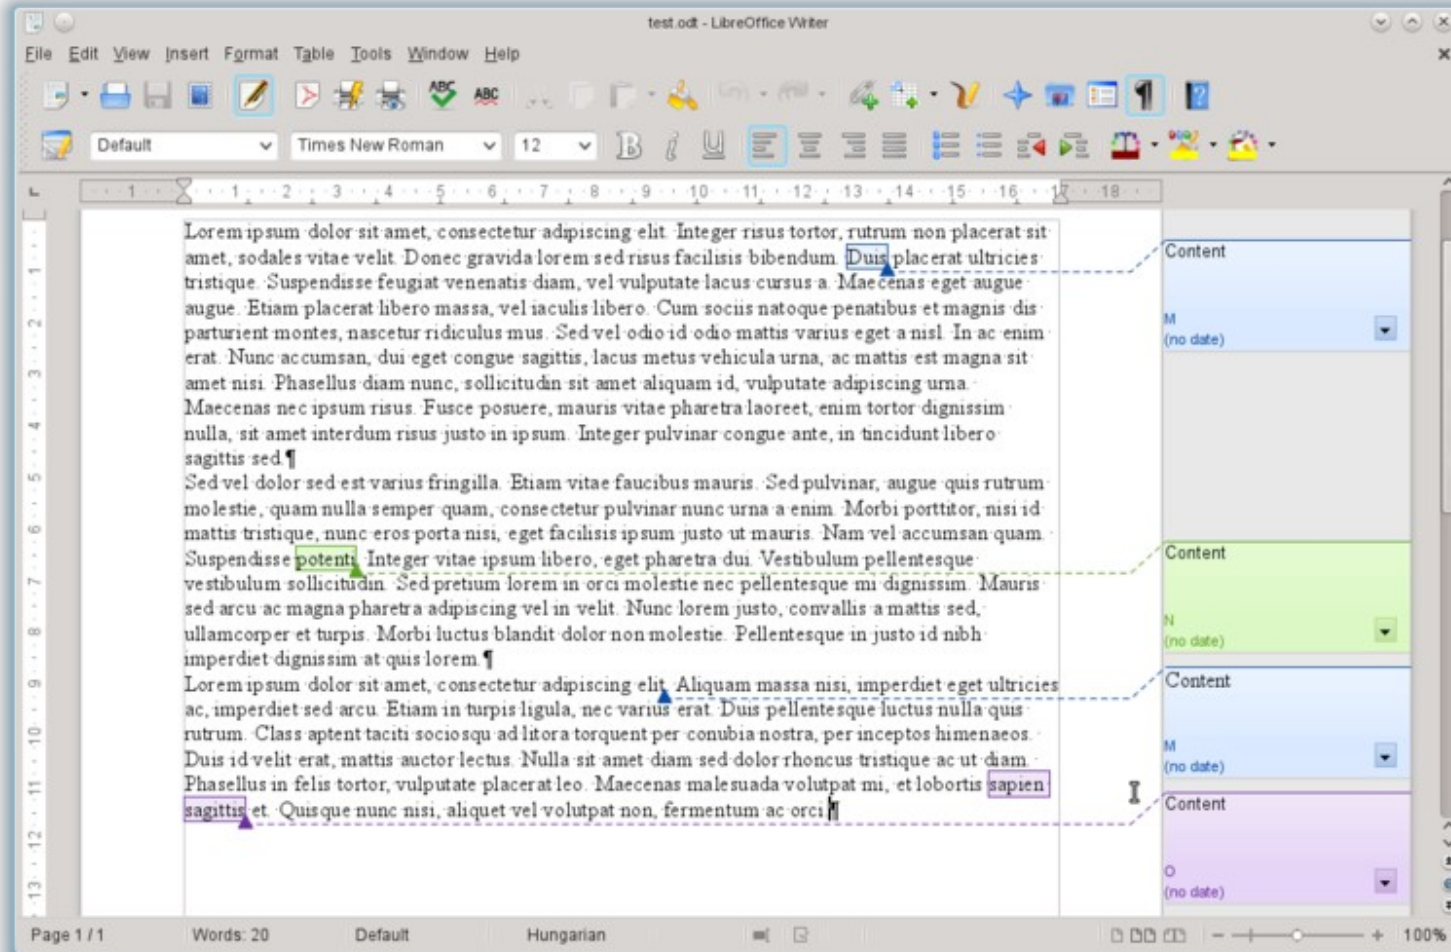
test.odt - LibreOffice Writer

File Edit View Insert Format Table Tools Window Help

Default Times New Roman 12

1 2 3 4 5 6 7 8 9 10 11 12 13 14 15 16 17 18

Lorem ipsum dolor sit amet, consectetur adipiscing elit. Integer risus tortor, rutrum non placerat sit amet, sodales vitae velit. Donec gravida lorem sed risus facilisis bibendum. Duis placerat ultricies tristique. Suspendisse feugiat venenatis diam, vel vulputate lacus cursus a. Maecenas eget augue augue. Etiam placerat libero massa, vel iaculis libero. Cum sociis natoque penatibus et magnis dis parturient montes, nascetur ridiculus mus. Sed vel odio id odio mattis varius eget a nisl. In ac enim erat. Nunc accumsan, dui eget congue sagittis, lacus metus vehicula urna, ac mattis est magna sit amet nisi. Phasellus diam nunc, sollicitudin sit amet aliquam id, vulputate adipiscing urna. Maecenas nec ipsum risus. Fusce posuere, mauris vitae pharetra laoreet, enim tortor dignissim nulla, sit amet interdum risus justo in ipsum. Integer pulvinar congue ante, in tincidunt libero sagittis sed.¶

Sed vel dolor sed est varius fringilla. Etiam vitae faucibus mauris. Sed pulvinar, augue quis rutrum molestie, quam nulla semper quam, consectetur pulvinar nunc urna a enim. Morbi porttitor, nisi id mattis tristique, nunc eros porta nisi, eget facilisis ipsum justo ut mauris. Nam vel accumsan quam. Suspendisse potenti. Integer vitae ipsum libero, eget pharetra dui. Vestibulum pellentesque vestibulum sollicitudin. Sed pretium lorem in orci molestie nec pellentesque mi dignissim. Mauris sed arcu ac magna pharetra adipiscing vel in velit. Nunc lorem justo, convallis a mattis sed, ullamcorper et turpis. Morbi luctus blandit dolor non molestie. Pellentesque in justo id nibh imperdiet dignissim at quis lorem.¶

Lorem ipsum dolor sit amet, consectetur adipiscing elit. Aliquam massa nisi, imperdiet eget ultricies ac, imperdiet sed arcu. Etiam in turpis ligula, nec varius erat. Duis pellentesque luctus nulla quis rutrum. Class aptent taciti sociosqu ad litora torquent per conubia nostra, per inceptos himenaeos. Duis id velit erat, mattis auctor lectus. Nulla sit amet diam sed dolor rhoncus tristique ac ut diam. Phasellus in felis tortor, vulputate placerat leo. Maecenas malesuada volutpat mi, et lobortis sapien sagittis et. Quisque nunc nisi, aliquet vel volutpat non, fermentum ac orci.¶

Content
M
(no date)

Content
N
(no date)

Content
M
(no date)

Content
O
(no date)

Page 1 / 1 Words: 20 Default Hungarian 100%